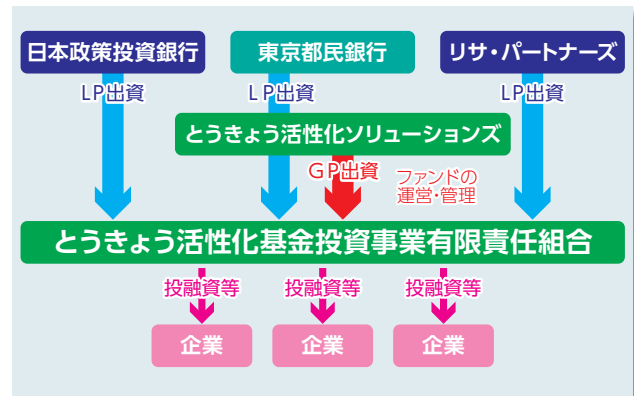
日本政策投資銀行

東京都民銀行

リサ・パートナーズ

LP出資

LP出資

LP出資

とうきょう活性化ソリューションズ

GP出資

ファンドの運営・管理

とうきょう活性化基金投資事業有限責任組合

投融資等

投融資等

投融資等

企業

企業

企業